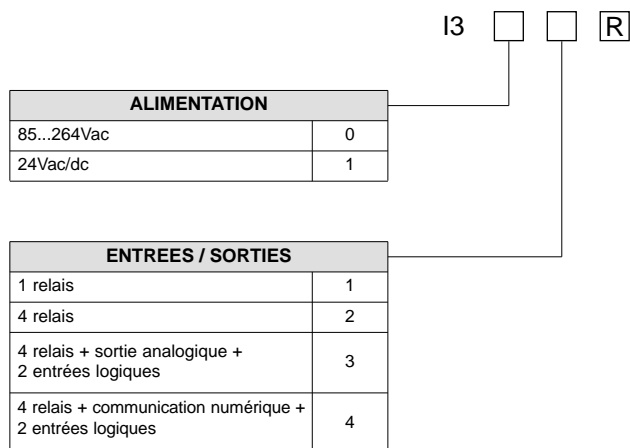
I3 R

| ALIMENTATION | |
|---|---|
| 85...264Vac | 0 |
| 24Vac/dc | 1 |

| ENTREES / SORTIES | |
|---|---|
| 1 relais | 1 |
| 4 relais | 2 |
| 4 relais + sortie analogique + 2 entrées logiques | 3 |
| 4 relais + communication numérique + 2 entrées logiques | 4 |